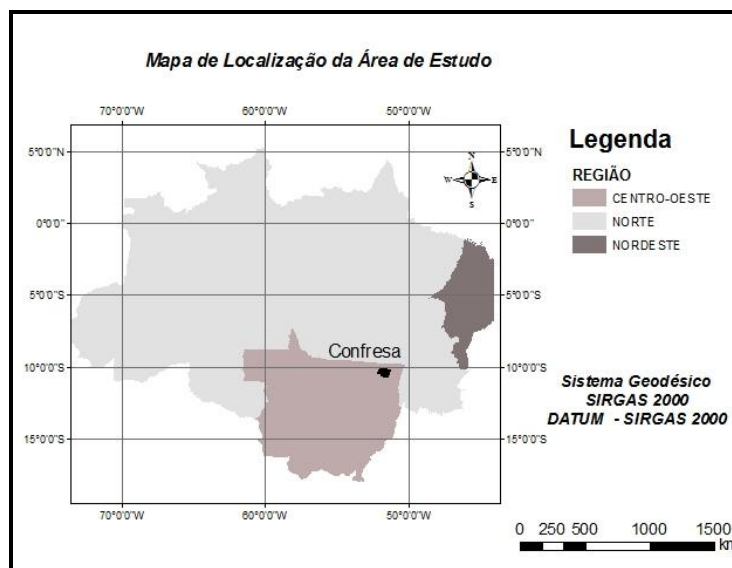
Mapa de Localização da Área de Estudo

70°0'0"W 60°0'0"W 50°0'0"W

5°0'0"N
0°0'0"
5°0'0"S
10°0'0"S
15°0'0"S

5°0'0"N
0°0'0"
5°0'0"S
10°0'0"S
15°0'0"S

N
W E
S

Confresa

70°0'0"W 60°0'0"W 50°0'0"W

Legenda
REGIÃO
CENTRO-OESTE
NORTE
NORDESTE

Sistema Geodésico
SIRGAS 2000
DATUM - SIRGAS 2000

0 250 500 1000 1500
km